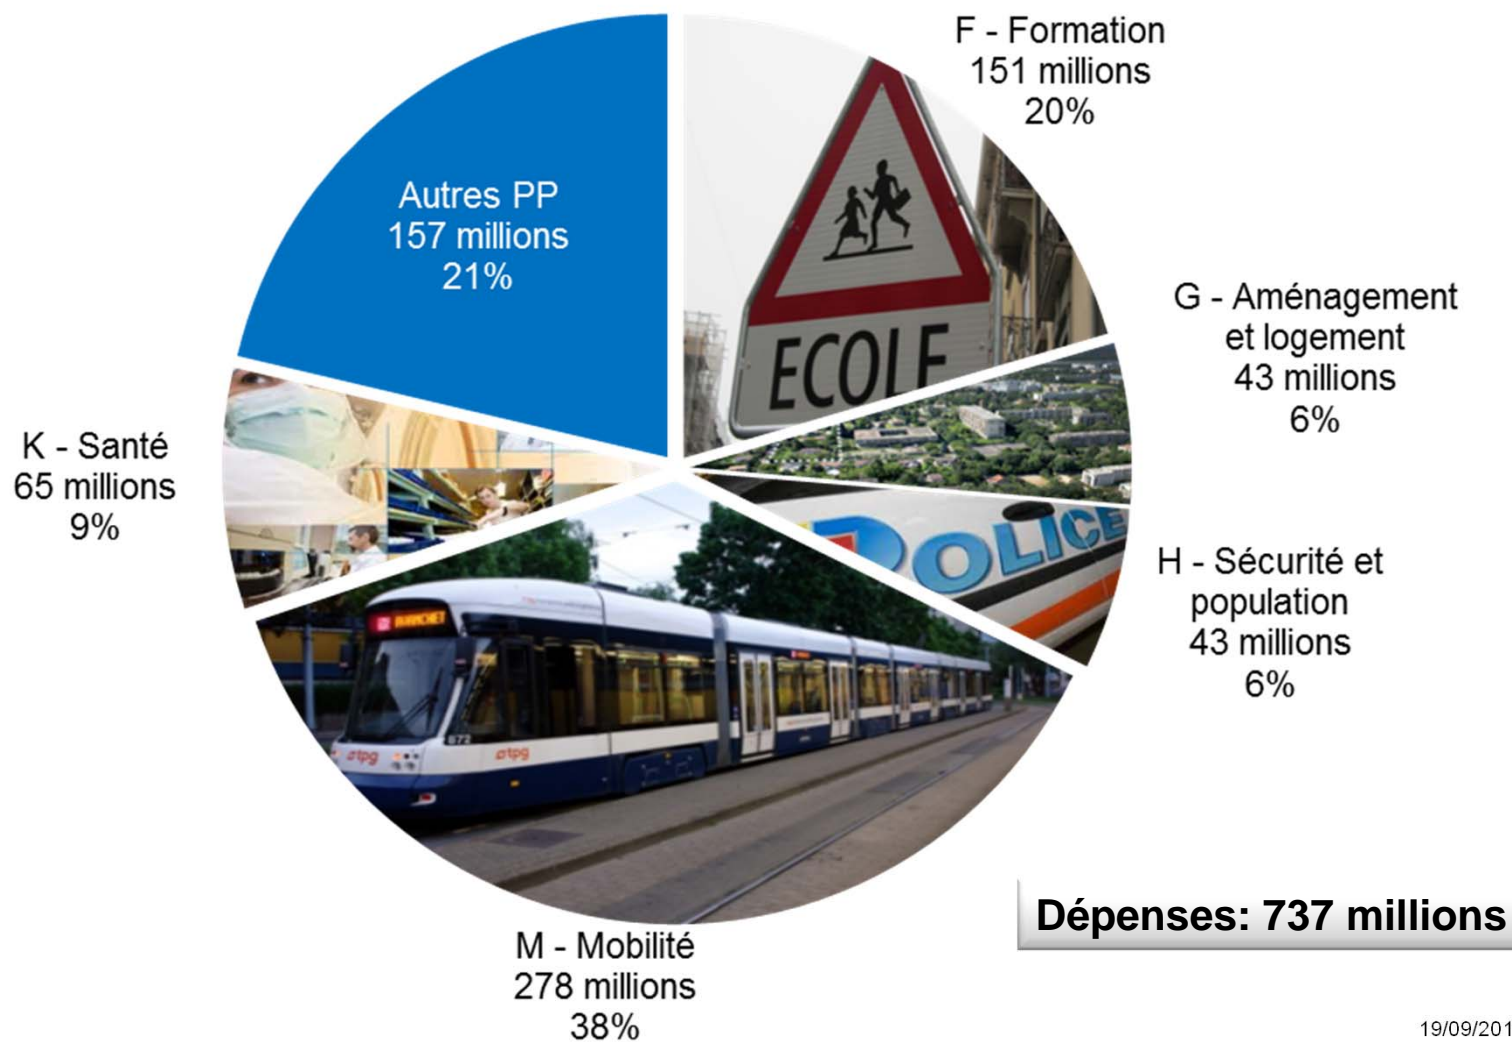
F - Formation
151 millions
20%

Autres PP
157 millions
21%

ECOLE

G - Aménagement et logement
43 millions
6%

K - Santé
65 millions
9%

POLICE

H - Sécurité et population
43 millions
6%

tpg

M - Mobilité
278 millions
38%

Dépenses: 737 millions

19/09/201